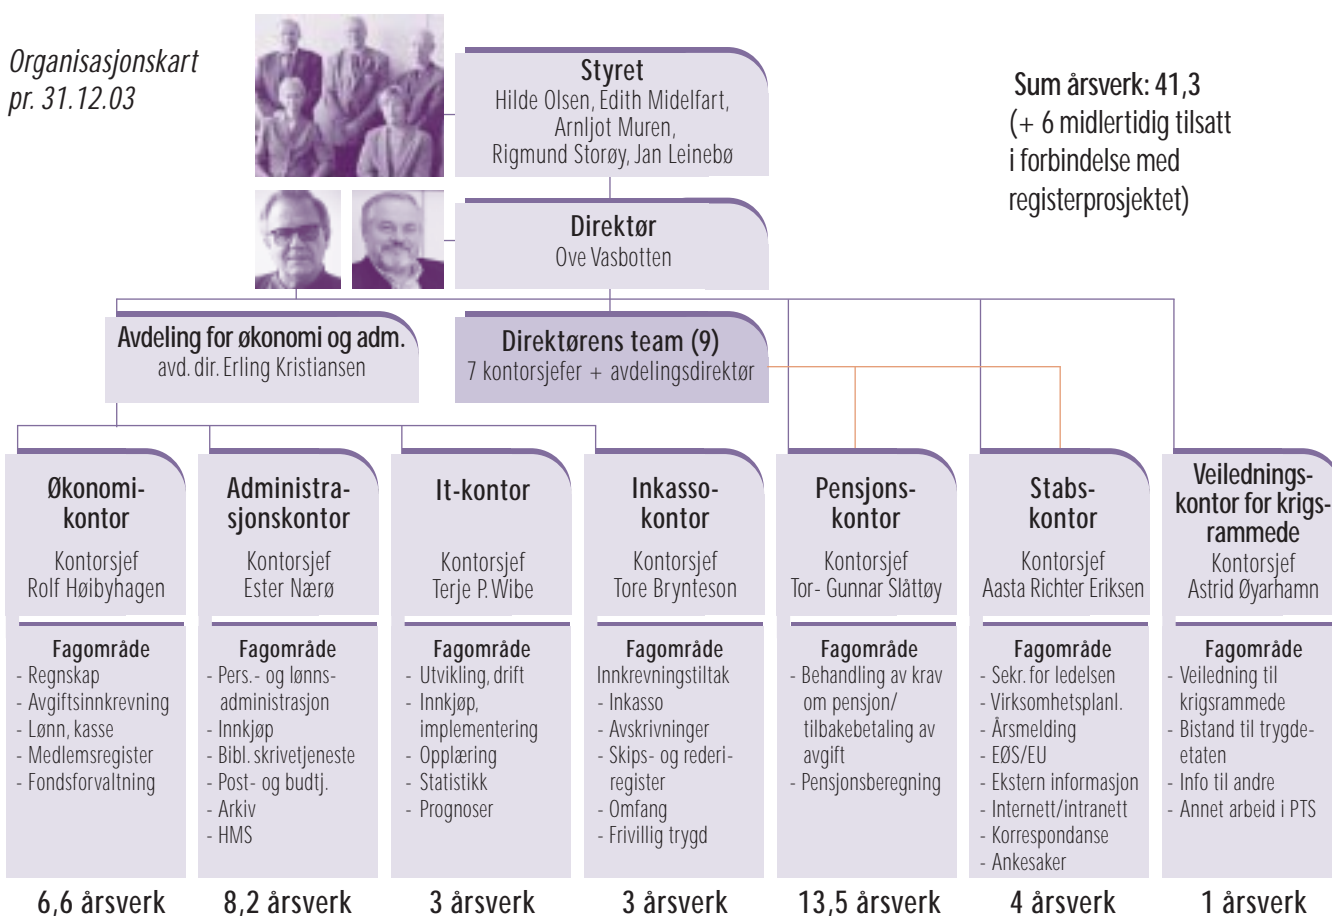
Organisasjonskart pr. 31.12.03

Styret
Hilde Olsen, Edith Midelfart, Arnljot Muren, Rigmund Storøy, Jan Leinebø

Sum årsverk: 41,3
(+ 6 midlertidig tilsatt i forbindelse med registerprosjektet)

Direktør
Ove Vasbotten

Avdeling for økonomi og adm.
avd. dir. Erling Kristiansen

Direktørens team (9)
7 kontorsjefer + avdelingsdirektør

Økonomikontor
Kontorsjef
Rolf Høibyhagen

Fagområde
- Regnskap
- Avgiftsinnkrevning
- Lønn, kasse
- Medlemsregister
- Fondsforvaltning

6,6 årsverk

Administrasjonskontor
Kontorsjef
Ester Nærø

Fagområde
- Pers.- og lønnsadministrasjon
- Innkjøp
- Bibl. skrivetjeneste
- Post- og budtj.
- Arkiv
- HMS

8,2 årsverk

It-kontor
Kontorsjef
Terje P. Wibe

Fagområde
- Utvikling, drift
- Innkjøp, implementering
- Opplæring
- Statistikk
- Prognoser

3 årsverk

Inkassokontor
Kontorsjef
Tore Brynteson

Fagområde
Innkrevningstiltak
- Inkasso
- Avskrivninger
- Skips- og rederiregister
- Omfang
- Frivillig trygd

3 årsverk

Pensjonskontor
Kontorsjef
Tor- Gunnar Slåttøy

Fagområde
- Behandling av krav om pensjon/ tilbakebetaling av avgift
- Pensjonsberegning

13,5 årsverk

Stabskontor
Kontorsjef
Aasta Richter Eriksen

Fagområde
- Sekr. for ledelsen
- Virksomhetsplanl.
- Årsmelding
- EØS/EU
- Ekstern informasjon
- Internett/intranett
- Korrespondanse
- Ankesaker

4 årsverk

Veiledningskontor for krigsrammede
Kontorsjef
Astrid Øyarhamn

Fagområde
- Veiledning til krigsrammede
- Bistand til trygdeetaten
- Info til andre
- Annet arbeid i PTS

1 årsverk